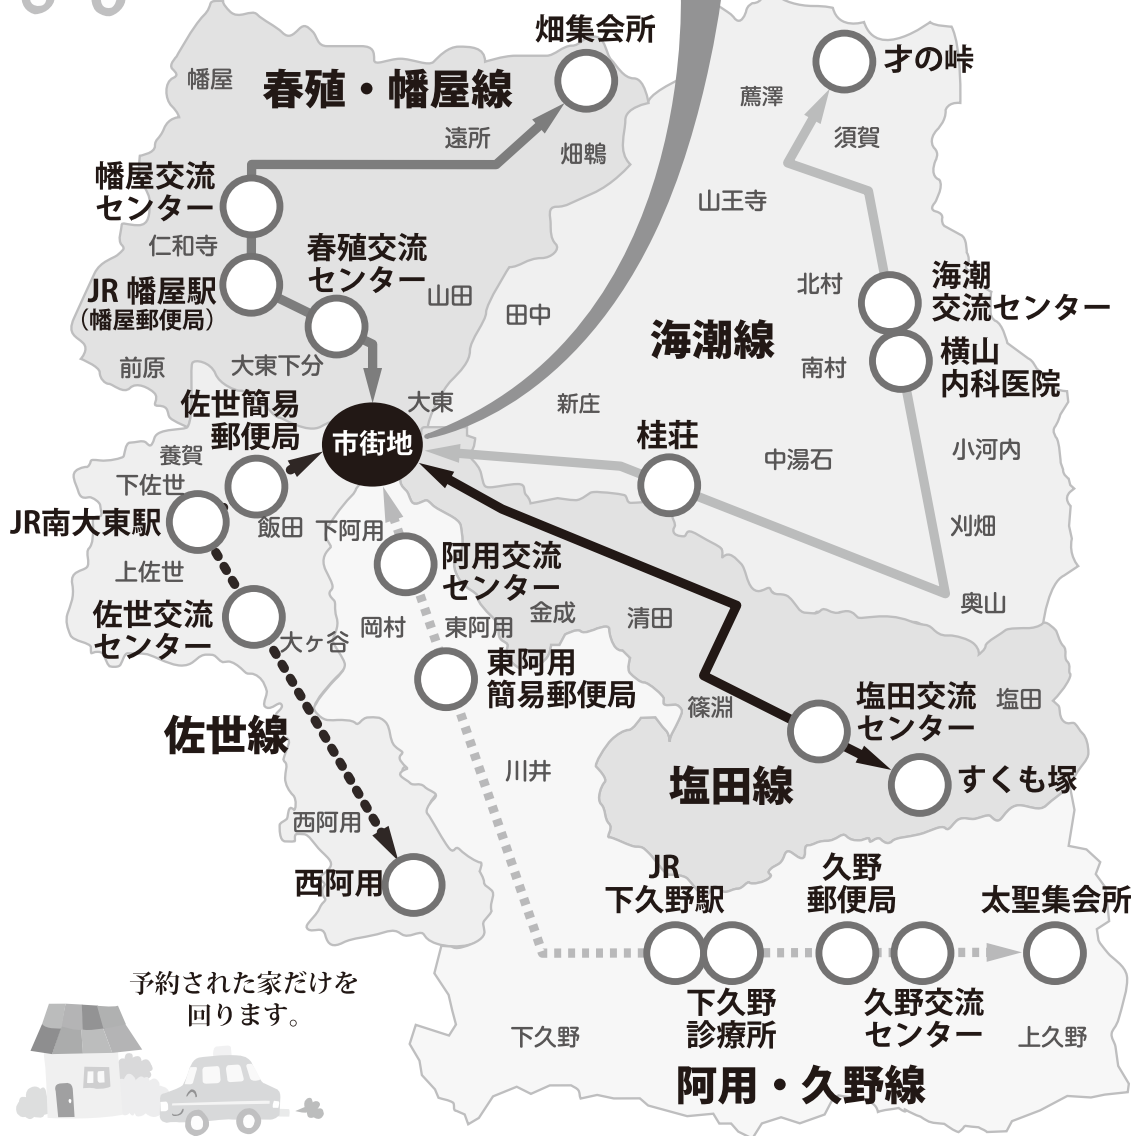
畑集会所

才の峠

幡屋

春殖・幡屋線

遠所

畑鵯

薦澤

須賀

山王寺

幡屋交流センター

仁和寺

JR 幡屋駅
（幡屋郵便局）

春殖交流センター

山田

田中

北村

海潮交流センター

海潮線

南村

横山内科医院

前原

大東下分

大東

新庄

佐世簡易郵便局

市街地

桂荘

養賀

下佐世

中湯石

小河内

JR南大東駅

飯田

下阿用

刈畑

阿用交流センター

上佐世

佐世交流センター

大ヶ谷

岡村

東阿用

金成

清田

奥山

東阿用簡易郵便局

篠淵

塩田交流センター

塩田

佐世線

川井

塩田線

すくも塚

西阿用

西阿用

JR下久野駅

久野郵便局

太聖集会所

予約された家だけを回ります。

下久野診療所

久野交流センター

下久野

上久野

阿用・久野線